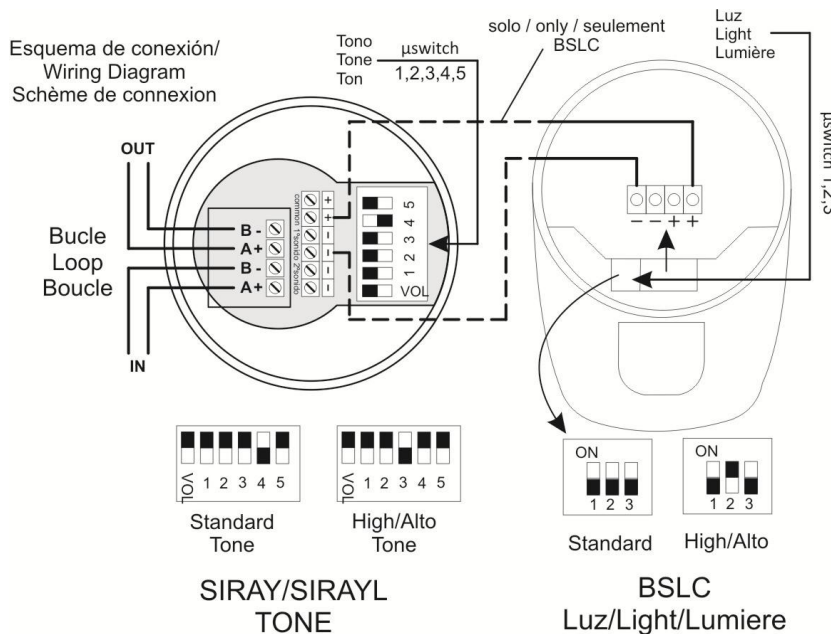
Esquema de conexión/
Wiring Diagram
Schème de connexion

Tono
Tone
Ton

µswitch
1,2,3,4,5

solo / only / seulement
BSLC

Luz
Light
Lumière

µswitch 1,2,3

OUT

Bucle
Loop
Boucle

B -
A+
B -
A+

IN

common
1ºsonido
2ºsonido

+
+
-
-
-
-

5
4
3
2
1
VOL

- - + +

VOL 1 2 3 4 5

Standard
Tone

VOL 1 2 3 4 5

High/Alto
Tone

ON
1 2 3

Standard

ON
1 2 3

High/Alto

SIRAY/SIRAYL
TONE

BSLC
Luz/Light/Lumiere